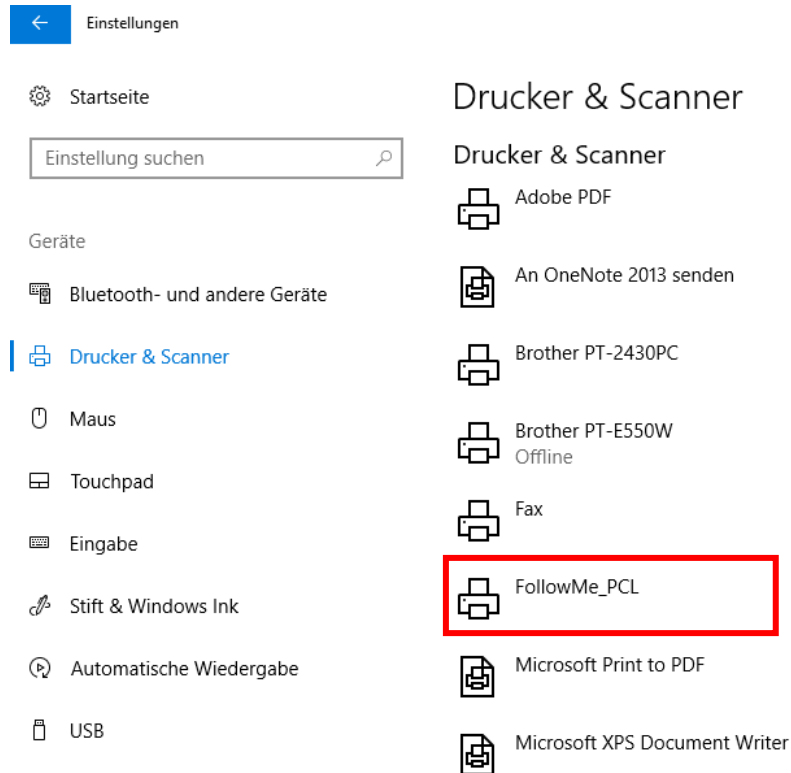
Einstellungen

Startseite

Einstellung suchen

Geräte

Bluetooth- und andere Geräte

Drucker & Scanner

Maus

Touchpad

Eingabe

Stift & Windows Ink

Automatische Wiedergabe

USB

Drucker & Scanner

Drucker & Scanner

Adobe PDF

An OneNote 2013 senden

Brother PT-2430PC

Brother PT-E550W
Offline

Fax

FollowMe_PCL

Microsoft Print to PDF

Microsoft XPS Document Writer